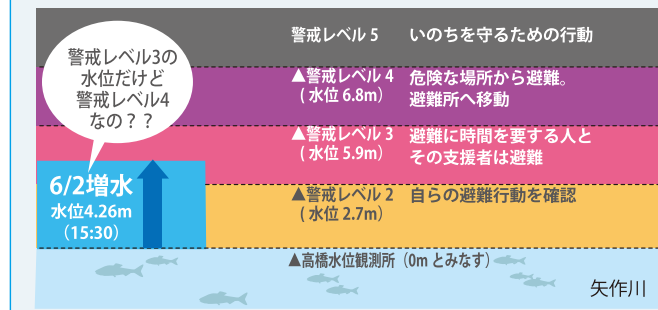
警戒レベル3の水位だけど警戒レベル4なの？？

警戒レベル5　いのちを守るための行動

▲警戒レベル4（水位6.8m）　危険な場所から避難。避難所へ移動

▲警戒レベル3（水位5.9m）　避難に時間を要する人とその支援者は避難

6/2増水
水位4.26m
（15:30）

▲警戒レベル2（水位2.7m）　自らの避難行動を確認

▲高橋水位観測所（0mとみなす）

矢作川